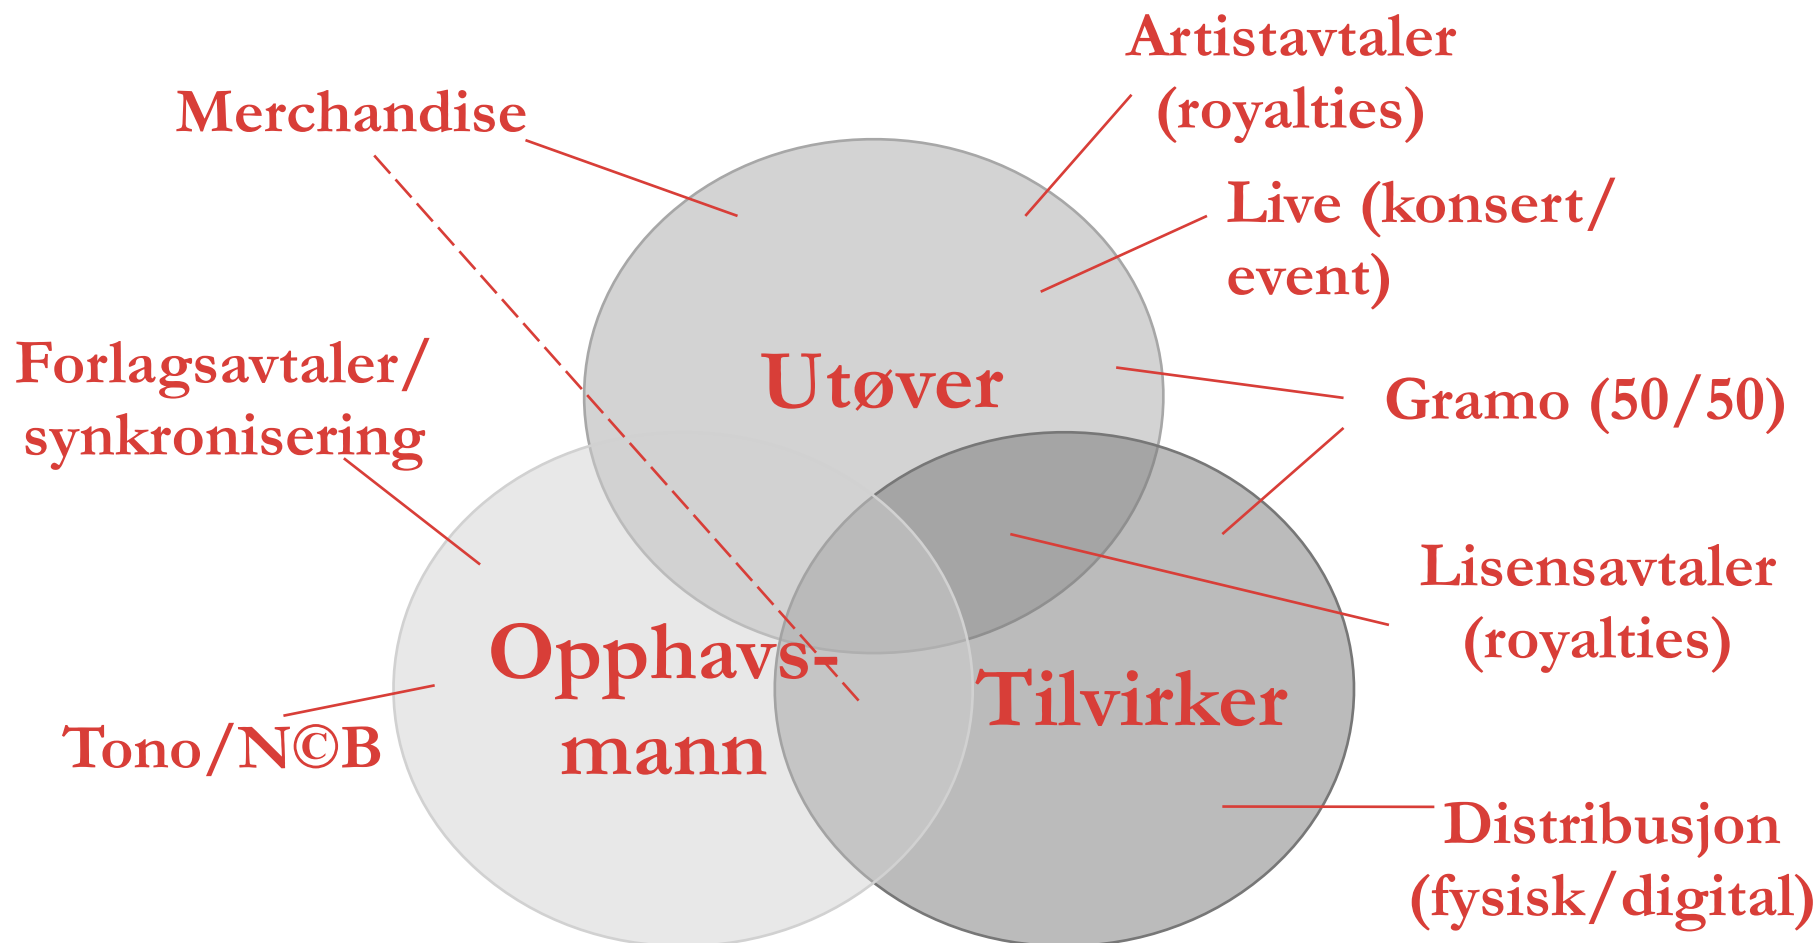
Artistavtaler (royalties)

Merchandise

Live (konsert/ event)

Utøver

Forlagsavtaler/ synkronisering

Gramo (50/50)

Lisensavtaler (royalties)

Opphavsmann

Tilvirker

Tono/N©B

Distribusjon (fysisk/digital)